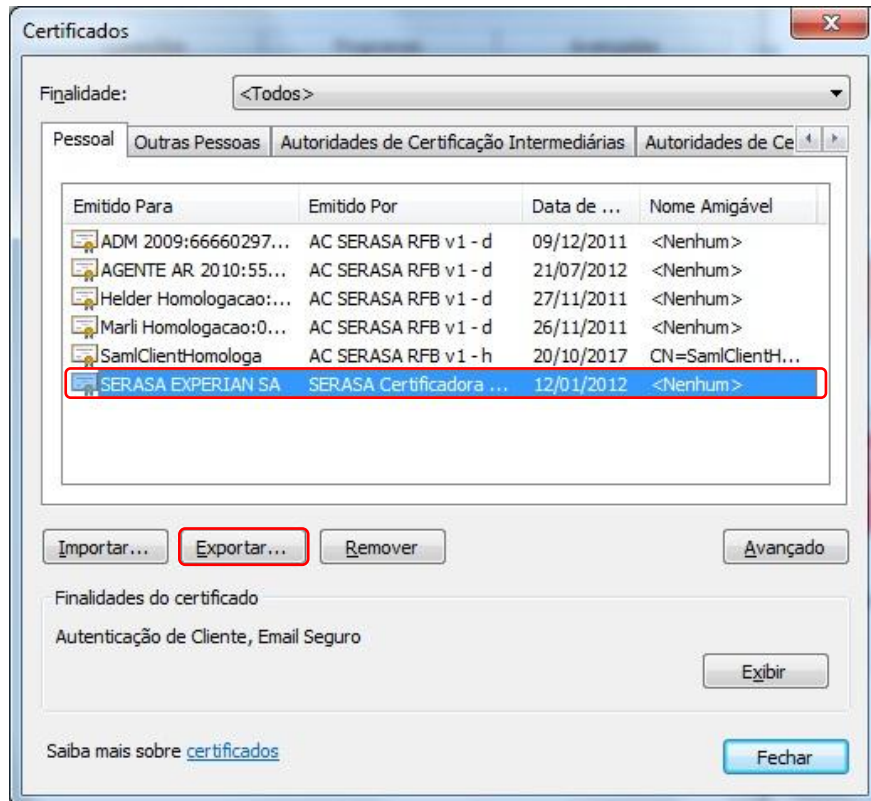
Certificados

Finalidade: <Todos>

Pessoal | Outras Pessoas | Autoridades de Certificação Intermediárias | Autoridades de Ce

| Emitido Para | Emitido Por | Data de ... | Nome Amigável |
|---|---|---|---|
| ADM 2009:66660297... | AC SERASA RFB v1 - d | 09/12/2011 | <Nenhum> |
| AGENTE AR 2010:55... | AC SERASA RFB v1 - d | 21/07/2012 | <Nenhum> |
| Helder Homologacao:... | AC SERASA RFB v1 - d | 27/11/2011 | <Nenhum> |
| Marli Homologacao:0... | AC SERASA RFB v1 - d | 26/11/2011 | <Nenhum> |
| SamlClientHomologa | AC SERASA RFB v1 - h | 20/10/2017 | CN=SamlClientH... |
| SERASA EXPERIAN SA | SERASA Certificadora ... | 12/01/2012 | <Nenhum> |

Importar... Exportar... Remover Avançado

Finalidades do certificado

Autenticação de Cliente, Email Seguro

Exibir

Saiba mais sobre certificados

Fechar